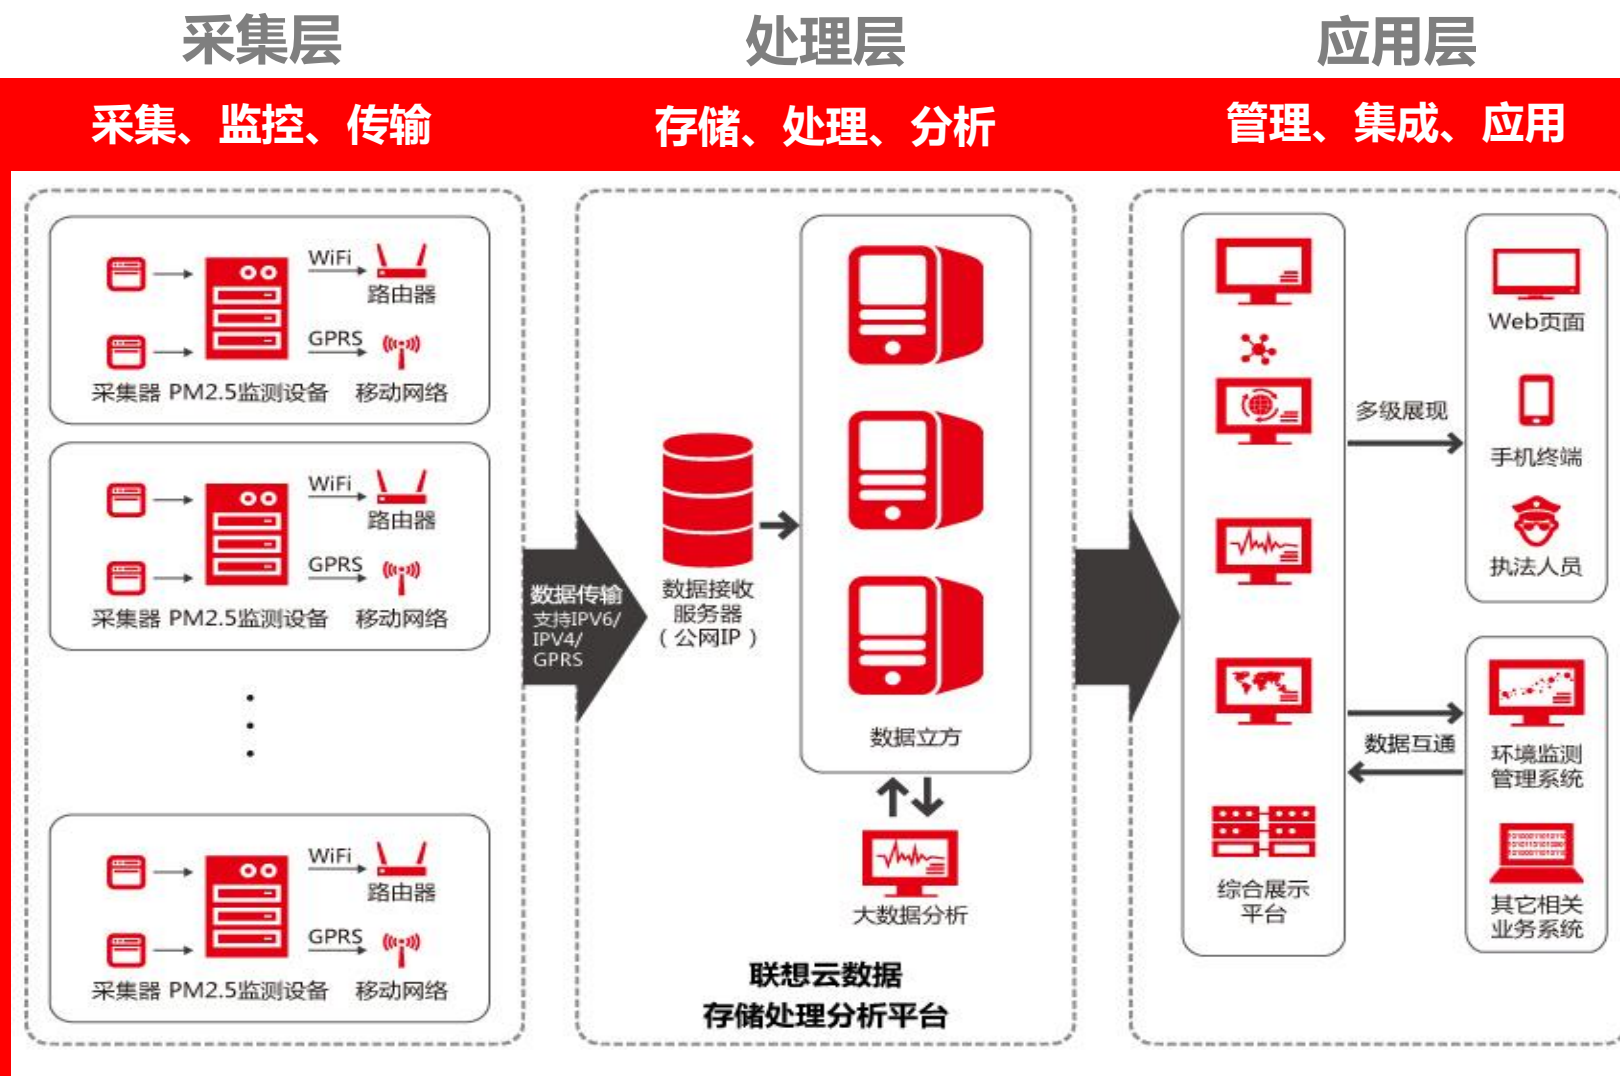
采集层

处理层

应用层

采集、监控、传输

存储、处理、分析

管理、集成、应用

WiFi
路由器
GPRS
采集器 PM2.5监测设备 移动网络

WiFi
路由器
GPRS
采集器 PM2.5监测设备 移动网络

WiFi
路由器
GPRS
采集器 PM2.5监测设备 移动网络

数据传输
支持IPV6/
IPV4/
GPRS

数据接收
服务器
（公网IP）

数据立方

大数据分析

联想云数据
存储处理分析平台

综合展示
平台

多级展现

数据互通

Web页面

手机终端

执法人员

环境监测
管理系统

其它相关
业务系统